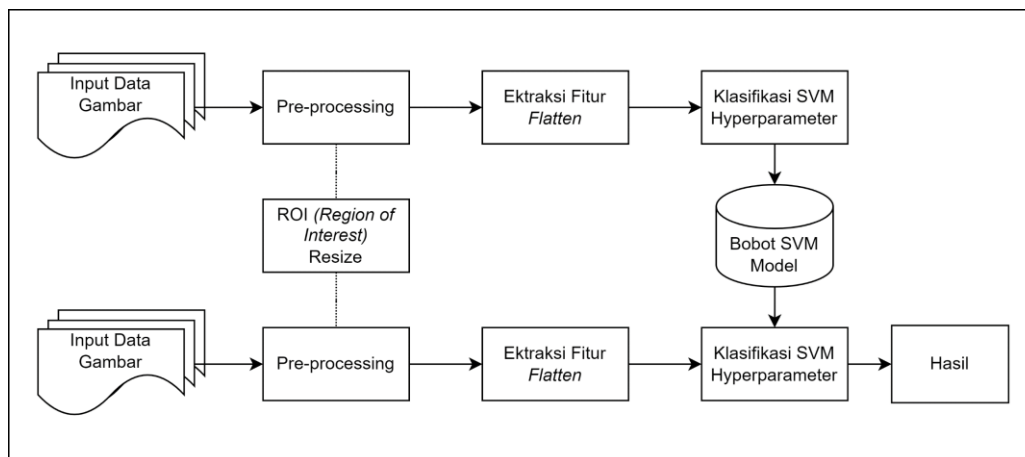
Input Data Gambar

Pre-processing

Ektraksi Fitur *Flatten*

Klasifikasi SVM Hyperparameter

ROI *(Region of Interest)* Resize

Bobot SVM Model

Input Data Gambar

Pre-processing

Ektraksi Fitur *Flatten*

Klasifikasi SVM Hyperparameter

Hasil